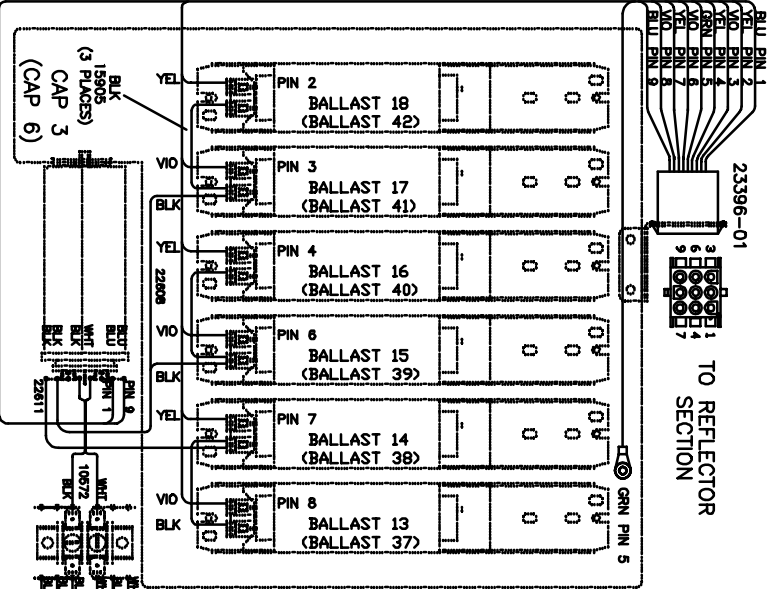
BLK
15905
(3 PLACES)
CAP 3
(CAP 6)

YEL
PIN 2
BALLAST 18
(BALLAST 42)

VIO
PIN 3
BALLAST 17
(BALLAST 41)
BLK

YEL
PIN 4
BALLAST 16
(BALLAST 40)
22808

VIO
PIN 6
BALLAST 15
(BALLAST 39)
BLK

YEL
PIN 7
BALLAST 14
(BALLAST 38)

VIO
BLK
PIN 8
BALLAST 13
(BALLAST 37)

BLU
WHT
BLK
BLK
PIN 9
PIN 1
22611
10672
BLK
WHT

BLU PIN 1
VIO PIN 2
YEL PIN 3
VIO PIN 4
GRN PIN 5
YEL PIN 6
VIO PIN 7
YEL PIN 8
BLU PIN 9

23396-01
3 2 1
6 5 4
9 8 7

GRN PIN 5

TO REFLECTOR SECTION